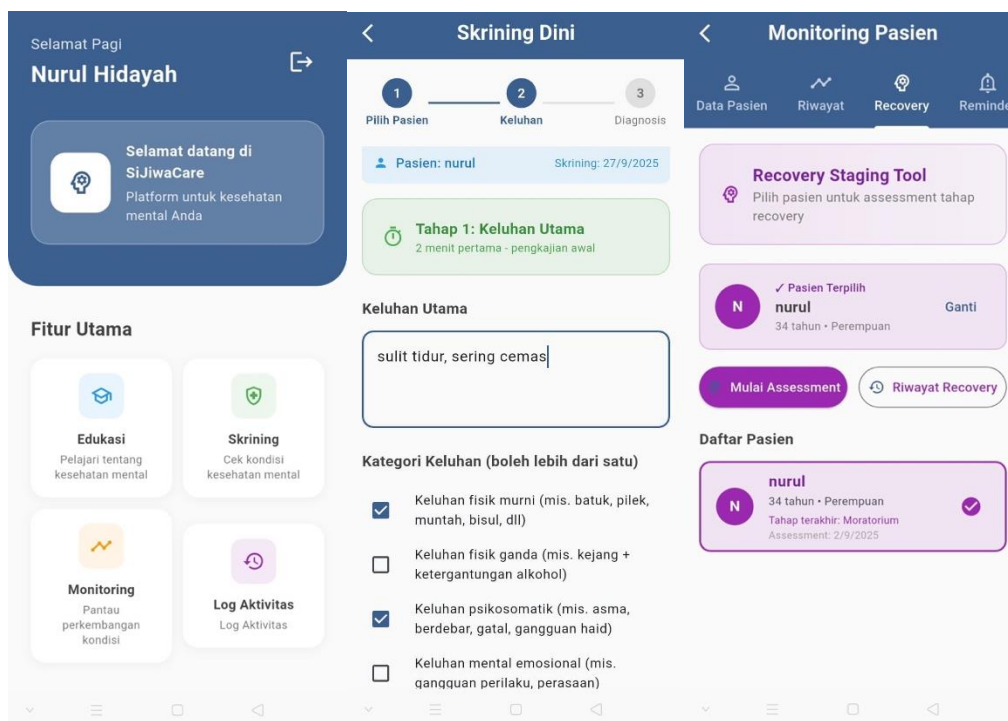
Selamat Pagi
Nurul Hidayah

Selamat datang di SiJiwaCare
Platform untuk kesehatan mental Anda

Fitur Utama

Edukasi
Pelajari tentang kesehatan mental

Skrining
Cek kondisi kesehatan mental

Monitoring
Pantau perkembangan kondisi

Log Aktivitas
Log Aktivitas

Skrining Dini

1 Pilih Pasien
2 Keluhan
3 Diagnosis

Pasien: nurul
Skrining: 27/9/2025

Tahap 1: Keluhan Utama
2 menit pertama - pengkajian awal

Keluhan Utama

sulit tidur, sering cemas

Kategori Keluhan (boleh lebih dari satu)

Keluhan fisik murni (mis. batuk, pilek, muntah, bisul, dll)

Keluhan fisik ganda (mis. kejang + ketergantungan alkohol)

Keluhan psikosomatik (mis. asma, berdebar, gatal, gangguan haid)

Keluhan mental emosional (mis. gangguan perilaku, perasaan)

Monitoring Pasien

Data Pasien
Riwayat
Recovery
Reminde

Recovery Staging Tool
Pilih pasien untuk assessment tahap recovery

✓ Pasien Terpilih
N
nurul
34 tahun • Perempuan
Ganti

Mulai Assessment
Riwayat Recovery

Daftar Pasien

N
nurul
34 tahun • Perempuan
Tahap terakhir: Moratorium
Assessment: 2/9/2025